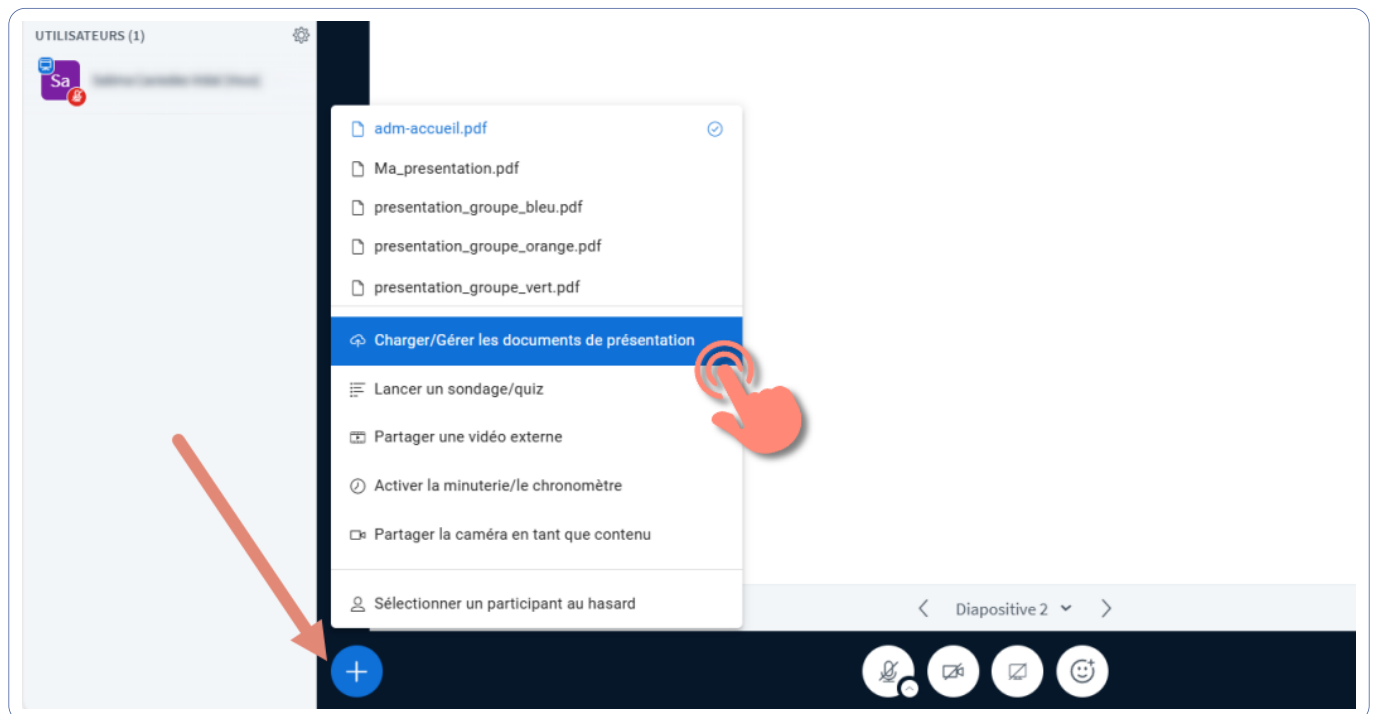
UTILISATEURS (1)

Sa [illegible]

adm-accueil.pdf

Ma_presentation.pdf

presentation_groupe_bleu.pdf

presentation_groupe_orange.pdf

presentation_groupe_vert.pdf

Charger/Gérer les documents de présentation

Lancer un sondage/quiz

Partager une vidéo externe

Activer la minuterie/le chronomètre

Partager la caméra en tant que contenu

Sélectionner un participant au hasard

Diapositive 2